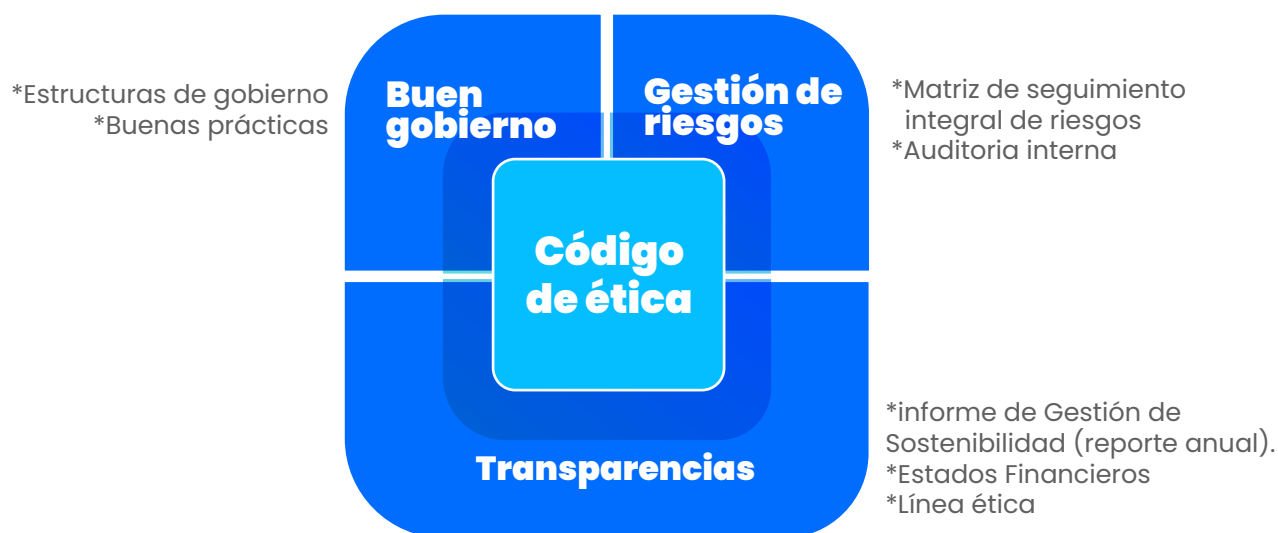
*Estructuras de gobierno
*Buenas prácticas

Buen gobierno

Gestión de riesgos

*Matriz de seguimiento integral de riesgos
*Auditoria interna

Código de ética

Transparencias

*informe de Gestión de Sostenibilidad (reporte anual).
*Estados Financieros
*Línea ética